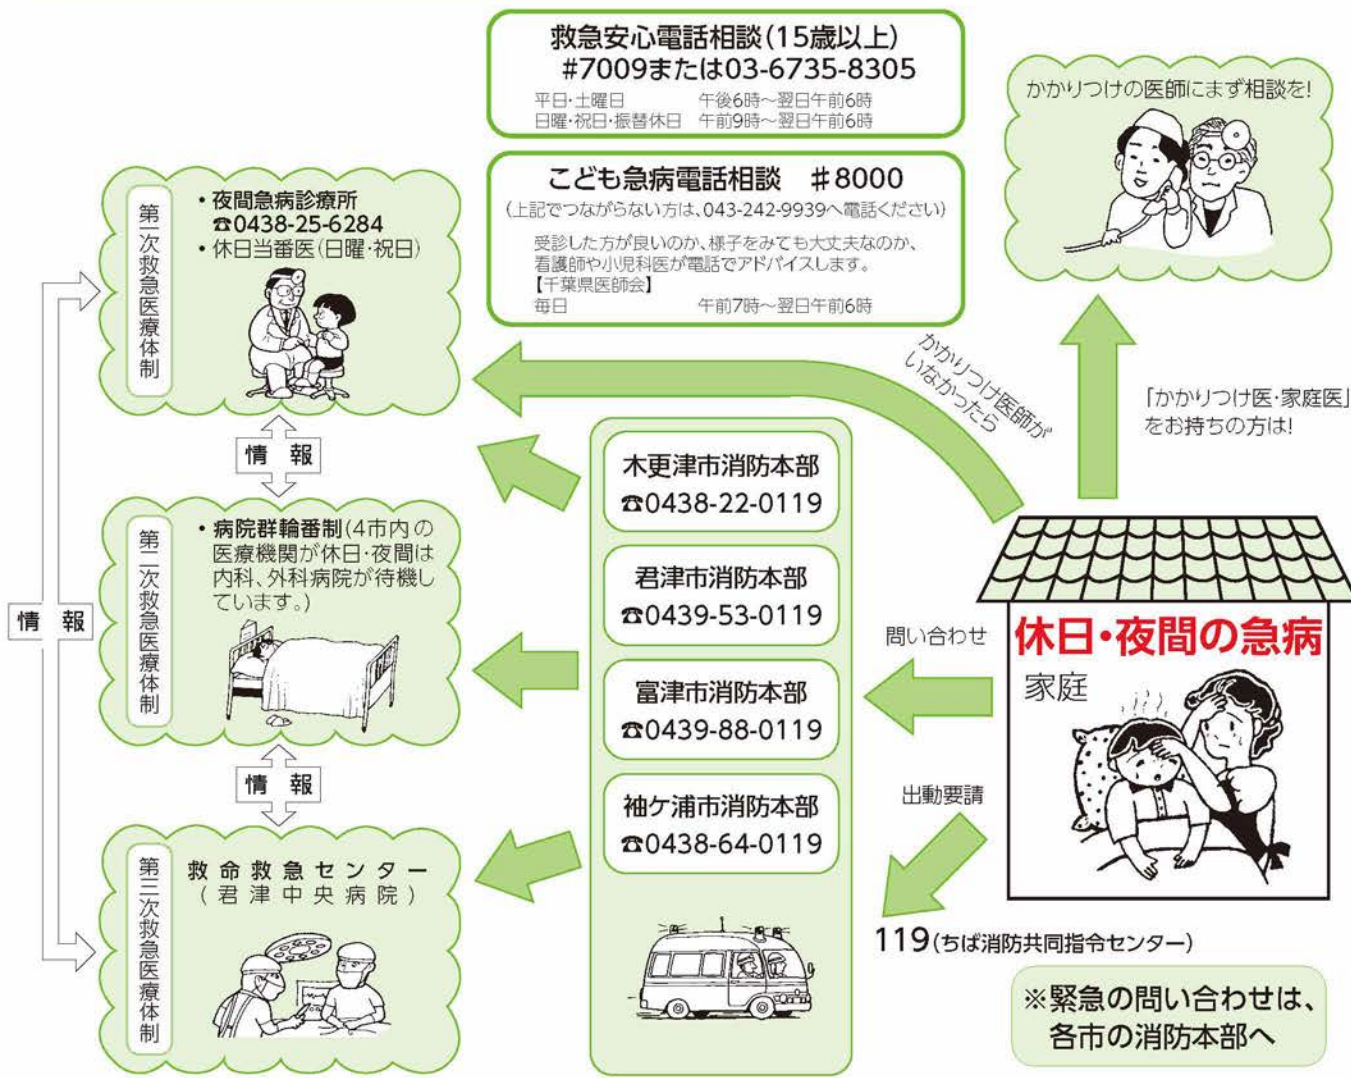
救急安心電話相談（15歳以上）
#7009または03-6735-8305
平日・土曜日　午後6時～翌日午前6時
日曜・祝日・振替休日　午前9時～翌日午前6時

こども急病電話相談　＃8000
（上記でつながらない方は、043-242-9939へ電話ください）
受診した方が良いのか、様子をみても大丈夫なのか、看護師や小児科医が電話でアドバイスします。
【千葉県医師会】
毎日　午前7時～翌日午前6時

かかりつけの医師にまず相談を！

第一次救急医療体制
・夜間急病診療所
☎0438-25-6284
・休日当番医（日曜・祝日）

情報

第二次救急医療体制
・病院群輪番制（4市内の医療機関が休日・夜間は内科、外科病院が待機しています。）

情報

情報

第三次救急医療体制
救命救急センター
（君津中央病院）

かかりつけ医師がいなかったら

「かかりつけ医・家庭医」をお持ちの方は！

木更津市消防本部
☎0438-22-0119

君津市消防本部
☎0439-53-0119

富津市消防本部
☎0439-88-0119

袖ケ浦市消防本部
☎0438-64-0119

問い合わせ

休日・夜間の急病
家庭

出動要請

119（ちば消防共同指令センター）

※緊急の問い合わせは、各市の消防本部へ